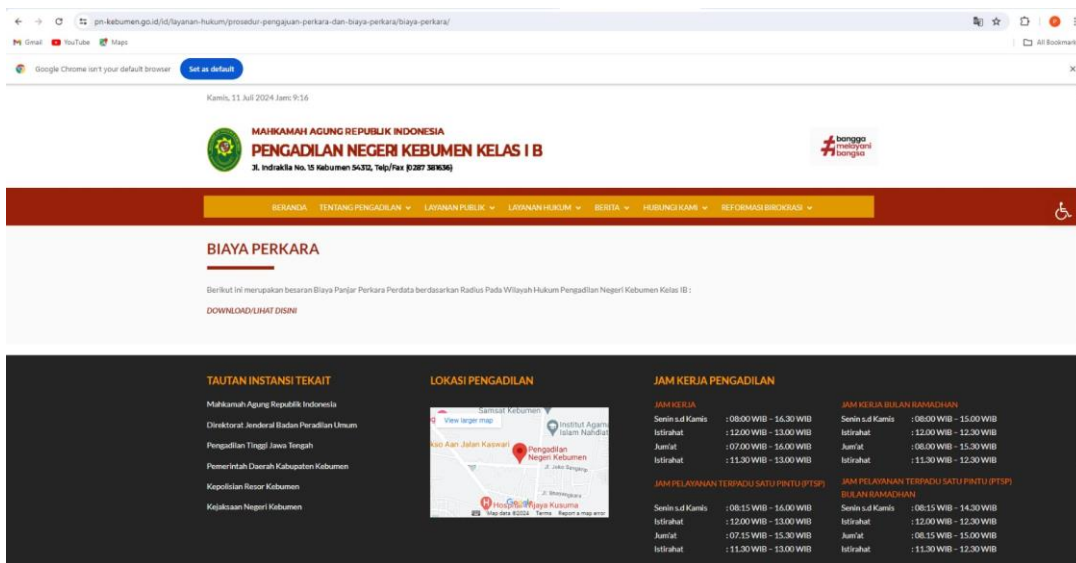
pn-kebumen.go.id/id/layanan-hukum/prosedur-pengajuan-perkara-dan-biaya-perkara/biaya-perkara/

Gmail YouTube Maps

All Bookmarks

Google Chrome isn't your default browser Set as default

Kamis, 11 Juli 2024 Jam: 9:16

MAHKAMAH AGUNG REPUBLIK INDONESIA
PENGADILAN NEGERI KEBUMEN KELAS I B
Jl. Indrakila No. 15 Kebumen 54312, Telp/Fax (0287 381636)

#bangga melayani bangsa

BERANDA TENTANG PENGADILAN LAYANAN PUBLIK LAYANAN HUKUM BERITA HUBUNGI KAMI REFORMASI BIROKRASI

BIAYA PERKARA

Berikut ini merupakan besaran Biaya Panjar Perkara Perdata berdasarkan Radius Pada Wilayah Hukum Pengadilan Negeri Kebumen Kelas IB :

DOWNLOAD/LIHAT DISINI

TAUTAN INSTANSI TEKAIT

Mahkamah Agung Republik Indonesia
Direktorat Jenderal Badan Peradilan Umum
Pengadilan Tinggi Jawa Tengah
Pemerintah Daerah Kabupaten Kebumen
Kepolisian Resor Kebumen
Kejaksaan Negeri Kebumen

LOKASI PENGADILAN

View larger map
Samsat Kebumen
Institut Agama Islam Nahdlatul
Aan Jalan Kaswari
Pengadilan Negeri Kebumen
Jl. Jaka Sangkrip
Hospital Wijaya Kusuma
Google
Map data ©2024 Terms Report a map error

JAM KERJA PENGADILAN

JAM KERJA
| | |
|---|---|
| Senin s.d Kamis | : 08:00 WIB - 16.30 WIB |
| Istirahat | : 12.00 WIB - 13.00 WIB |
| Jum'at | : 07.00 WIB - 16.00 WIB |
| Istirahat | : 11.30 WIB - 13.00 WIB |

JAM PELAYANAN TERPADU SATU PINTU (PTSP)
| | |
|---|---|
| Senin s.d Kamis | : 08:15 WIB - 16.00 WIB |
| Istirahat | : 12.00 WIB - 13.00 WIB |
| Jum'at | : 07.15 WIB - 15.30 WIB |
| Istirahat | : 11.30 WIB - 13.00 WIB |

JAM KERJA BULAN RAMADHAN
| | |
|---|---|
| Senin s.d Kamis | : 08:00 WIB - 15.00 WIB |
| Istirahat | : 12.00 WIB - 12.30 WIB |
| Jum'at | : 08.00 WIB - 15.30 WIB |
| Istirahat | : 11.30 WIB - 12.30 WIB |

JAM PELAYANAN TERPADU SATU PINTU (PTSP) BULAN RAMADHAN
| | |
|---|---|
| Senin s.d Kamis | : 08:15 WIB - 14.30 WIB |
| Istirahat | : 12.00 WIB - 12.30 WIB |
| Jum'at | : 08.15 WIB - 15.00 WIB |
| Istirahat | : 11.30 WIB - 12.30 WIB |